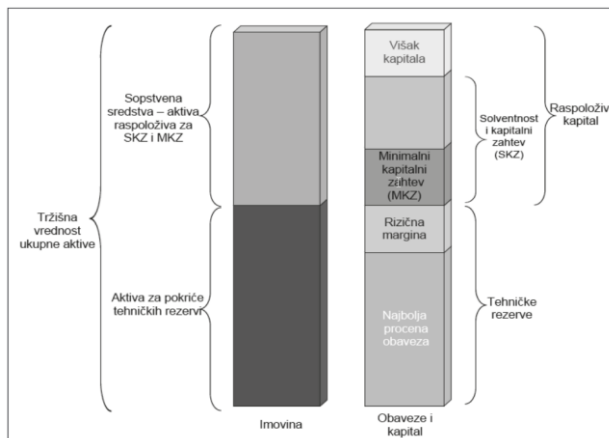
Tržišna vrednost ukupne aktive

Sopstvena sredstva – aktiva raspoloživa za SKZ i MKZ

Aktiva za pokriće tehničkih rezervi

Višak kapitala

Minimalni kapitalni zahtev (MKZ)

Rizična margina

Najbolja procena obaveza

Solventnost i kapitalni zahtev (SKZ)

Raspoloživ kapital

Tehničke rezerve

Imovina

Obaveze i kapital